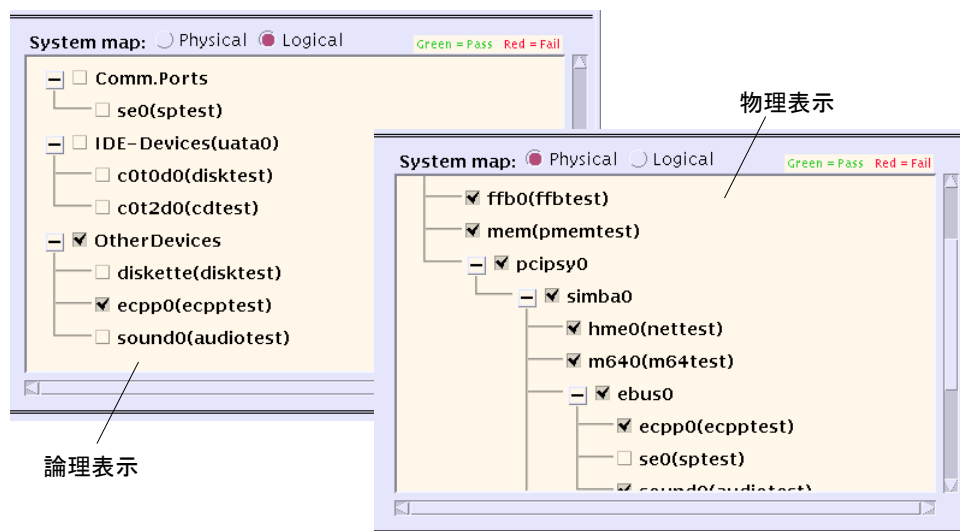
System map: Physical Logical Green = Pass Red = Fail

Comm.Ports
se0(sptest)
IDE-Devices(uata0)
c0t0d0(disktest)
c0t2d0(cdtest)
OtherDevices
diskette(disktest)
ecpp0(ecpptest)
sound0(audiotest)

論理表示

物理表示

System map: Physical Logical Green = Pass Red = Fail

ffb0(ffbtest)
mem(pmemtest)
pcipsy0
simba0
hme0(nettest)
m640(m64test)
ebus0
ecpp0(ecpptest)
se0(sptest)
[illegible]